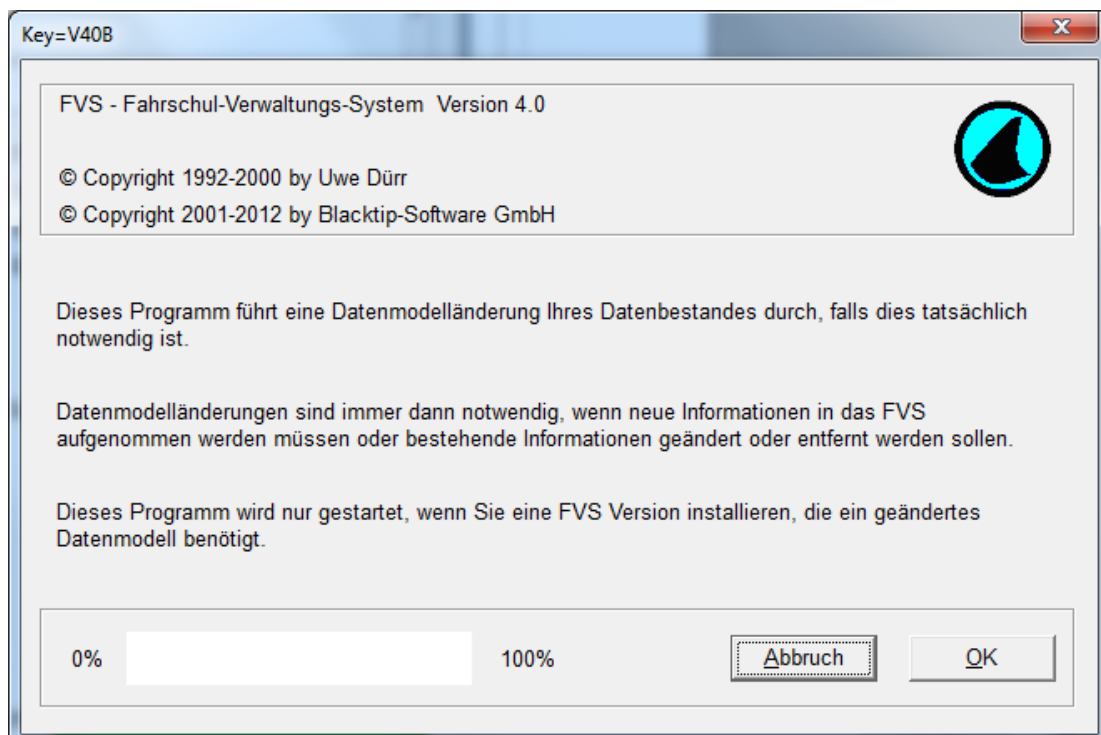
Key=V40B

FVS - Fahrschul-Verwaltungs-System Version 4.0

© Copyright 1992-2000 by Uwe Dürr
© Copyright 2001-2012 by Blacktip-Software GmbH

Dieses Programm führt eine Datenmodelländerung Ihres Datenbestandes durch, falls dies tatsächlich notwendig ist.

Datenmodelländerungen sind immer dann notwendig, wenn neue Informationen in das FVS aufgenommen werden müssen oder bestehende Informationen geändert oder entfernt werden sollen.

Dieses Programm wird nur gestartet, wenn Sie eine FVS Version installieren, die ein geändertes Datenmodell benötigt.

0%

100%

Abbruch

OK